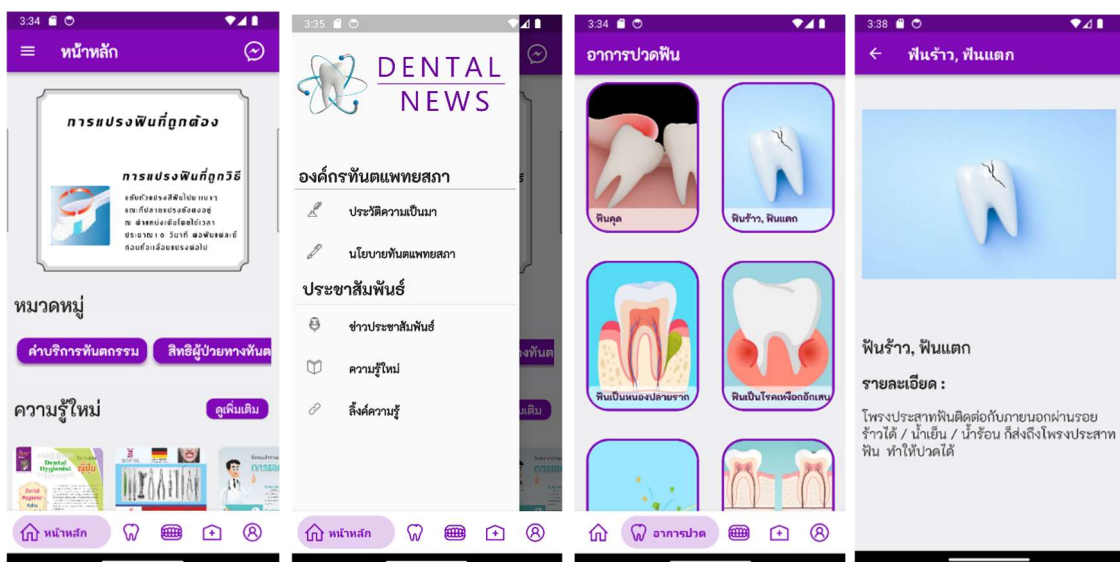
3:34

หน้าหลัก

การแปรงฟันที่ถูกต้อง

การแปรงฟันที่ถูกวิธี

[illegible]

หมวดหมู่

ค่าบริการทันตกรรม

สิทธิผู้ป่วยทางทันต

ความรู้ใหม่

ดูเพิ่มเติม

Dental Hygienist

หน้าหลัก

3:35

DENTAL NEWS

องค์กรทันตแพทยสภา

ประวัติความเป็นมา

นโยบายทันตแพทยสภา

ประชาสัมพันธ์

ข่าวประชาสัมพันธ์

ความรู้ใหม่

ลิ้งค์ความรู้

หน้าหลัก

3:34

อาการปวดฟัน

ฟันคุด

ฟันร้าว, ฟันแตก

ฟันเป็นหนองปลายราก

ฟันเป็นโรคเหงือกอักเสบ

อาการปวด

3:38

ฟันร้าว, ฟันแตก

ฟันร้าว, ฟันแตก

รายละเอียด :

โพรงประสาทฟันติดต่อกับภายนอกผ่านรอยร้าวได้ / น้ำเย็น / น้ำร้อน ก็ส่งถึงโพรงประสาทฟัน ทำให้ปวดได้